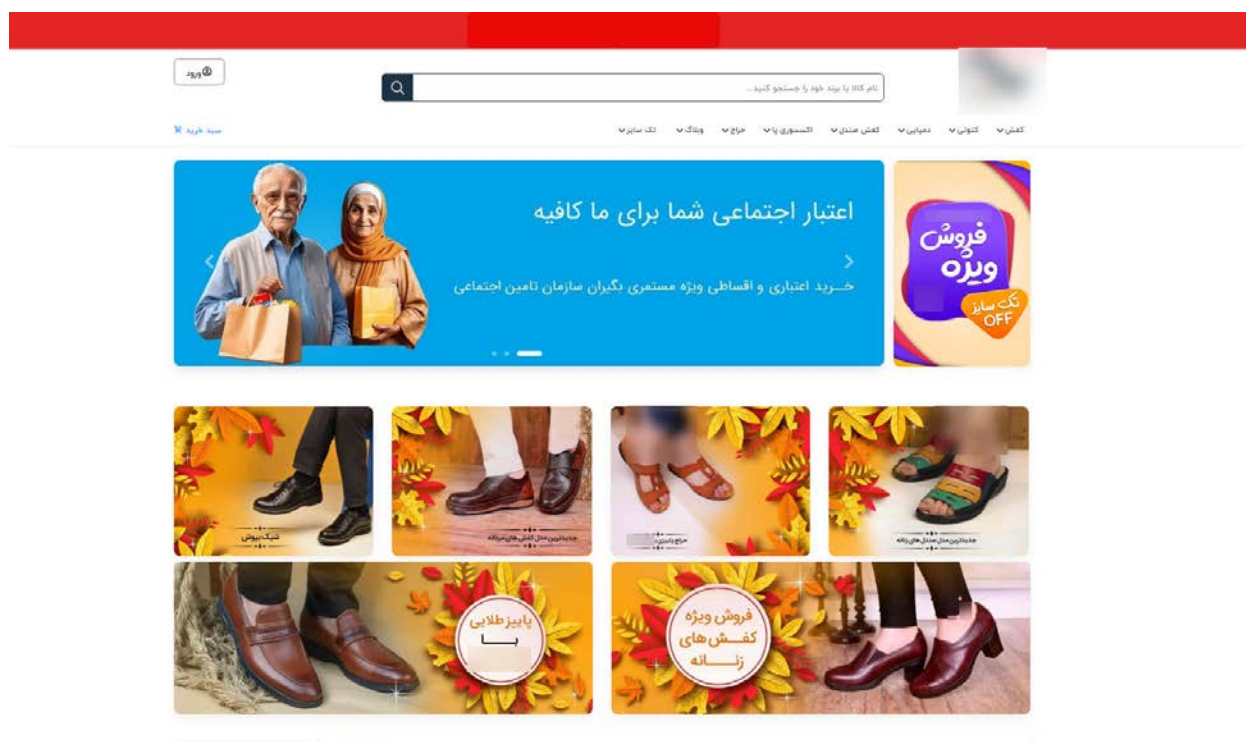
ورود

نام کالا یا برند خود را جستجو کنید ...

کفش کتونی دمپایی کفش صندل اکسسوری پا حراج وبلاگ تک سایز

سبد خرید

اعتبار اجتماعی شما برای ما کافیه

خـرید اعتباری و اقساطی ویژه مستمری بگیران سازمان تامین اجتماعی

فروش ویژه

تک سایز OFF

جدیدترین مدل صندل های زنانه

حراج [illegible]

جدیدترین مدل کفش های مردانه

شیک بپوش

فروش ویژه کفش های زنانه

پاییز طلایی با